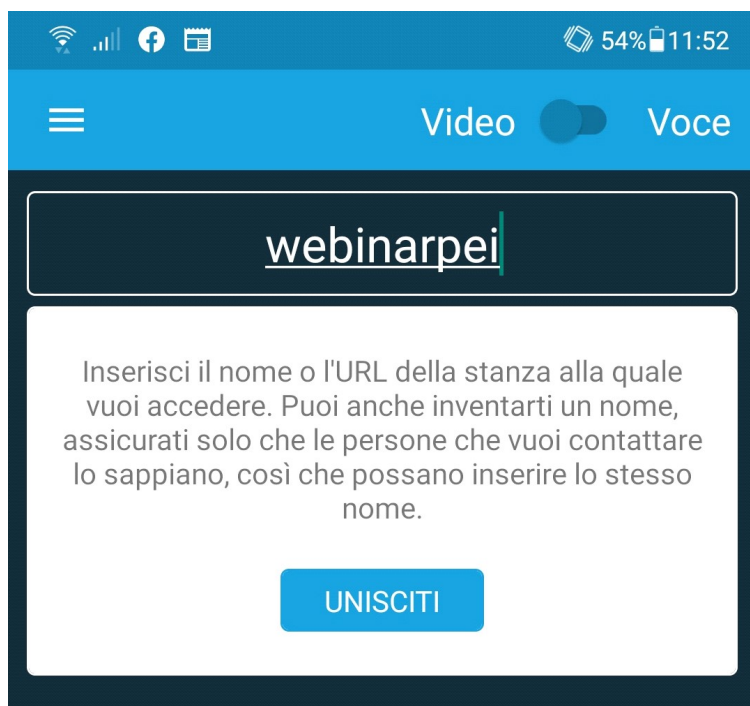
54% 11:52

Video Voce

webinarpei

Inserisci il nome o l'URL della stanza alla quale vuoi accedere. Puoi anche inventarti un nome, assicurati solo che le persone che vuoi contattare lo sappiano, così che possano inserire lo stesso nome.

UNISCITI